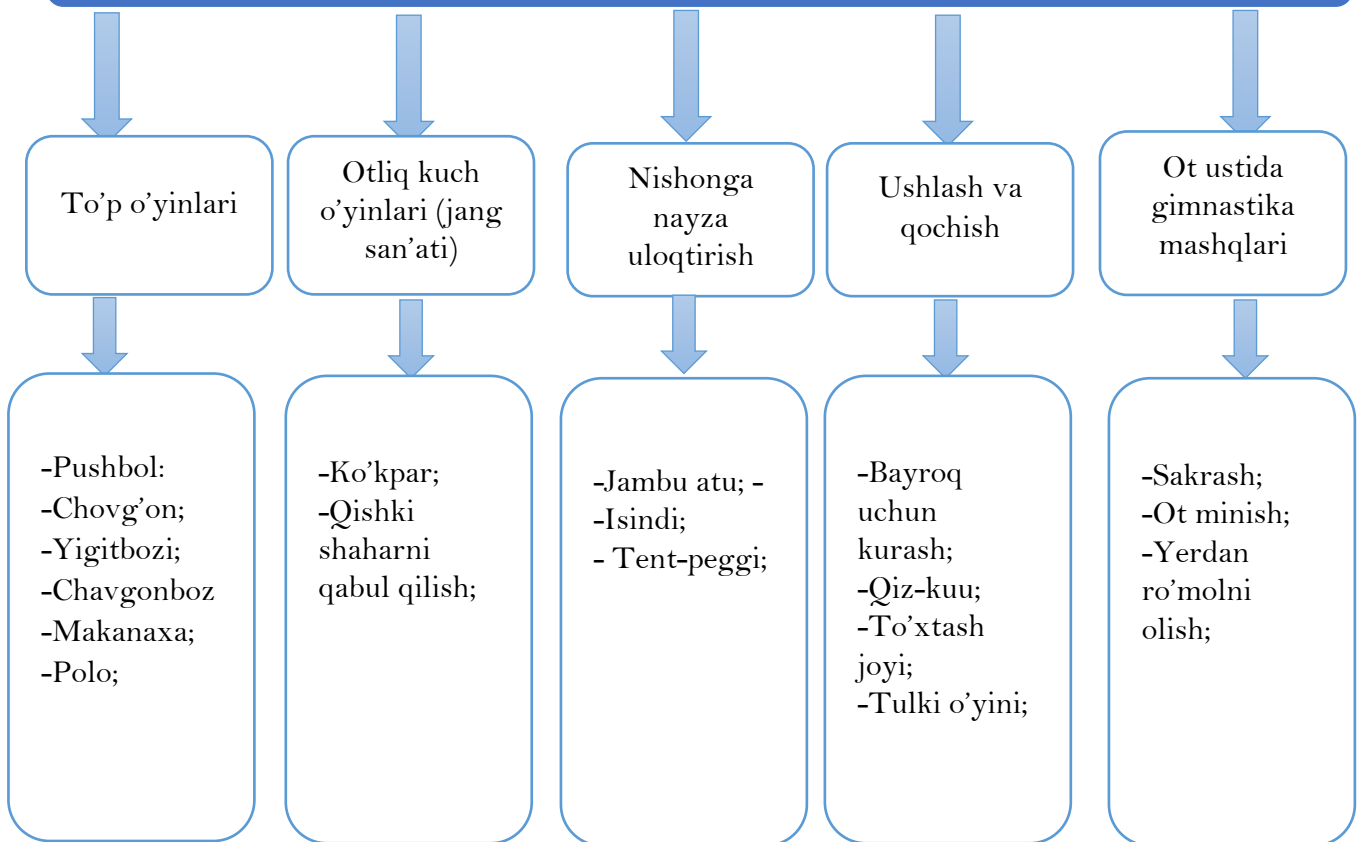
To’p o’yinlari

Otliq kuch o’yinlari (jang san’ati)

Nishonga nayza uloqtirish

Ushlash va qochish

Ot ustida gimnastika mashqlari

-Pushbol:
-Chovg’on;
-Yigitbozi;
-Chavgonboz
-Makanaxa;
-Polo;

-Ko’kpar;
-Qishki shaharni qabul qilish;

-Jambu atu; -
-Isindi;
- Tent-peggi;

-Bayroq uchun kurash;
-Qiz-kuu;
-To’xtash joyi;
-Tulki o’yini;

-Sakrash;
-Ot minish;
-Yerdan ro’molni olish;